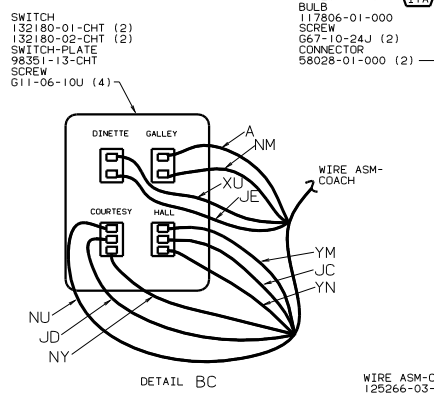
SWITCH
132180-01-CHT (2)
132180-02-CHT (2)
SWITCH-PLATE
98351-13-CHT
SCREW
G11-06-10U (4)

BULB
117806-01-000
SCREW
G67-10-24J (2)
CONNECTOR
58028-01-000 (2)

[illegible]

DINETTE
GALLEY
COURTESY
HALL

A
NM
XU
JE
WIRE ASM-COACH
YM
JC
YN
NU
JD
NY

DETAIL BC

WIRE ASM-C
125266-03-